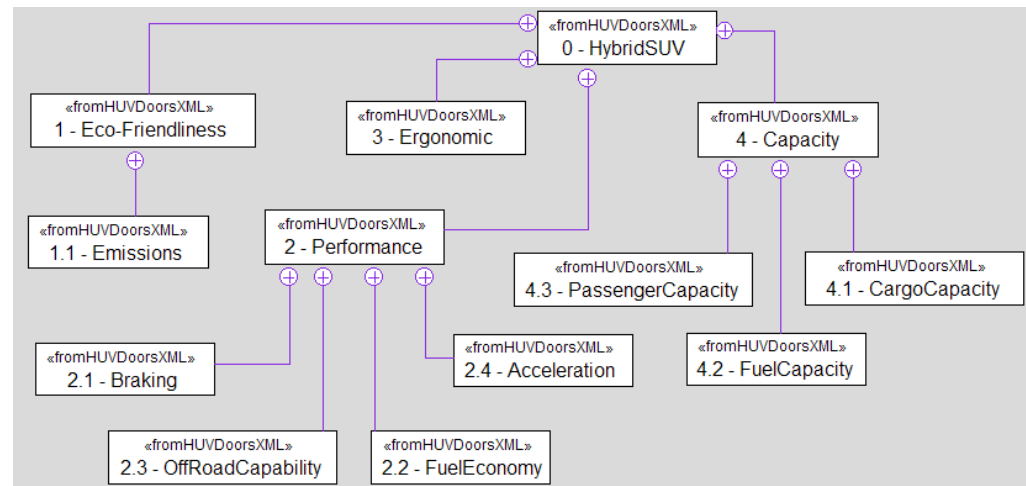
«fromHUVDoorsXML»
0 - HybridSUV

«fromHUVDoorsXML»
1 - Eco-Friendliness

«fromHUVDoorsXML»
3 - Ergonomic

«fromHUVDoorsXML»
4 - Capacity

«fromHUVDoorsXML»
1.1 - Emissions

«fromHUVDoorsXML»
2 - Performance

«fromHUVDoorsXML»
4.3 - PassengerCapacity

«fromHUVDoorsXML»
4.1 - CargoCapacity

«fromHUVDoorsXML»
2.1 - Braking

«fromHUVDoorsXML»
2.4 - Acceleration

«fromHUVDoorsXML»
4.2 - FuelCapacity

«fromHUVDoorsXML»
2.3 - OffRoadCapability

«fromHUVDoorsXML»
2.2 - FuelEconomy